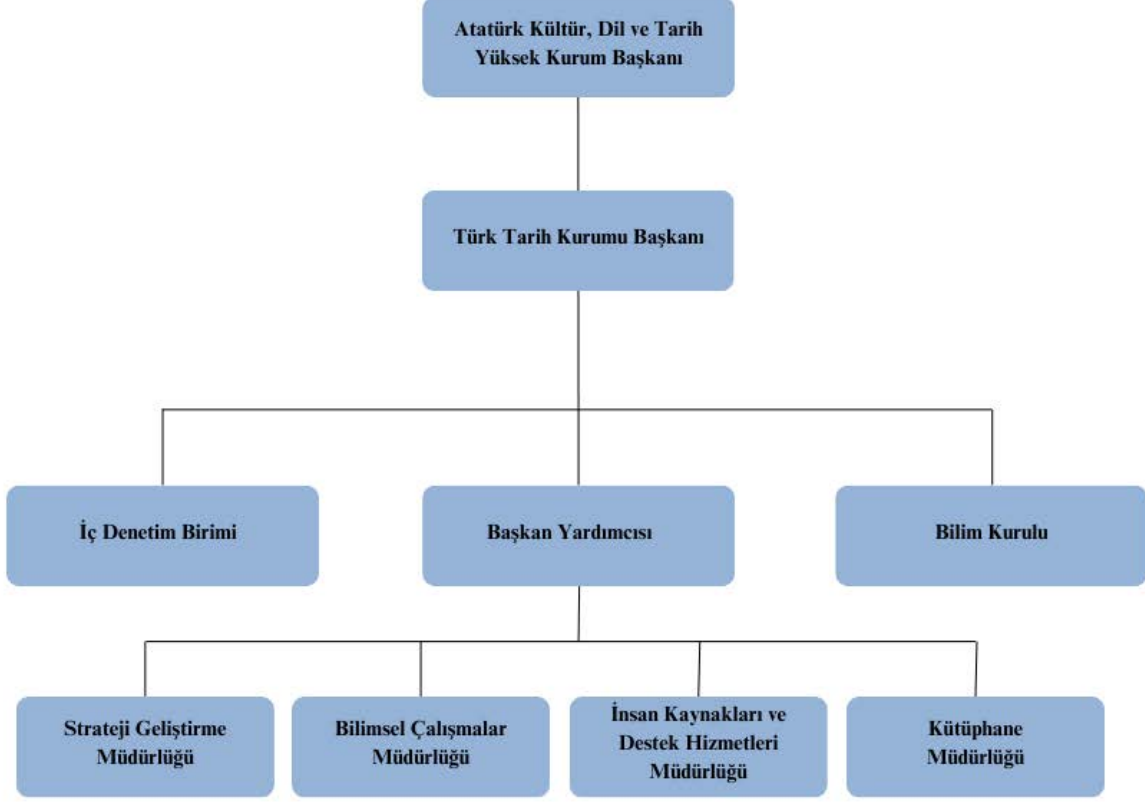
Atatürk Kültür, Dil ve Tarih Yüksek Kurum Başkanı

Türk Tarih Kurumu Başkanı

İç Denetim Birimi

Başkan Yardımcısı

Bilim Kurulu

Strateji Geliştirme Müdürlüğü

Bilimsel Çalışmalar Müdürlüğü

İnsan Kaynakları ve Destek Hizmetleri Müdürlüğü

Kütüphane Müdürlüğü